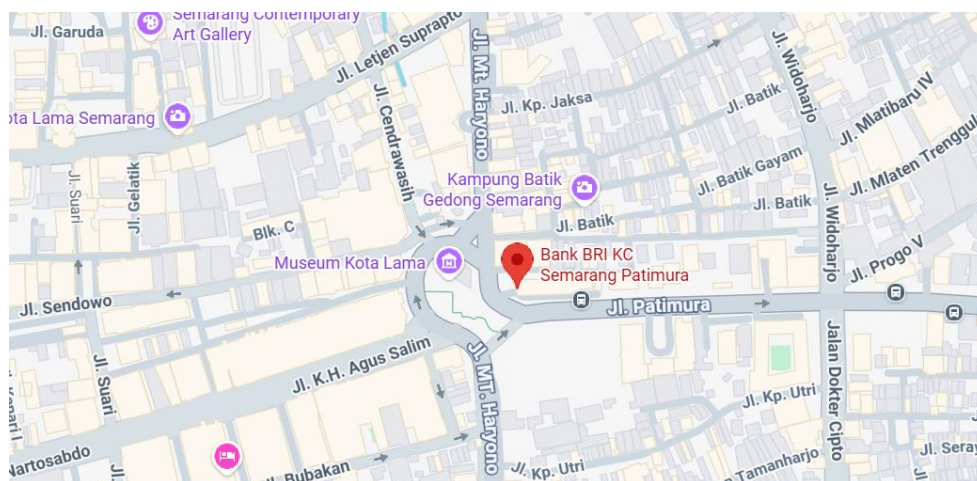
Semarang Contemporary Art Gallery
Jl. Garuda
Jl. Letjen Suprapto
Jl. Mt. Haryono
Jl. Kp. Jaksa
Jl. Batik
Jl. Widoharjo
Jl. Mlatibaru IV
ota Lama Semarang
Jl. Cendrawasih
Jl. Mlaten Trenggulu
Jl. Batik Gayam
Jl. Suari
Jl. Gelatik
Kampung Batik Gedong Semarang
Jl. Batik
Jl. Batik
Jl. Widoharjo
Blk. C
Bank BRI KC Semarang Patimura
Jl. Progo V
Museum Kota Lama
Jl. Sendowo
Jl. Patimura
Jl. K.H. Agus Salim
Jl. Suari
Jl. Mt. Haryono
Jalan Dokter Cipto
Jl. Kp. Utri
Jl. Seray
Jl. Bubakan
Jl. Kp. Utri
Tamanharjo
Nartosabdo
Jl.
Jl.
Jenaril